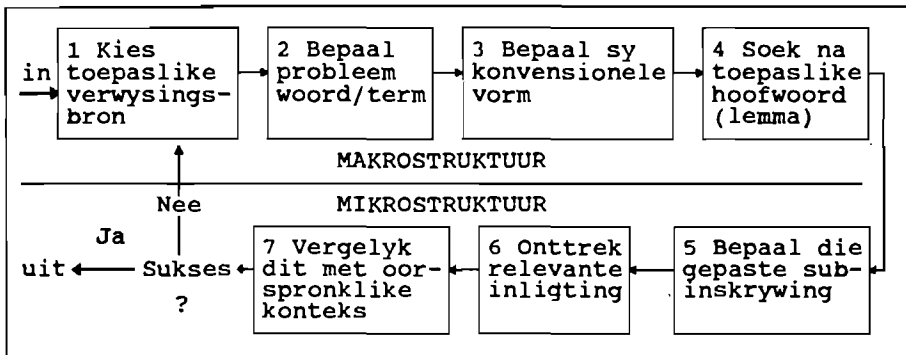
in

1 Kies toepaslike verwysingsbron

2 Bepaal probleem woord/term

3 Bepaal sy konvensionele vorm

4 Soek na toepaslike hoofwoord (lemma)

MAKROSTRUKTUUR

Nee

MIKROSTRUKTUUR

5 Bepaal die gepaste subinskrywing

6 Onttrek relevante inligting

7 Vergelyk dit met oorspronklike konteks

Sukses ?

Ja

uit